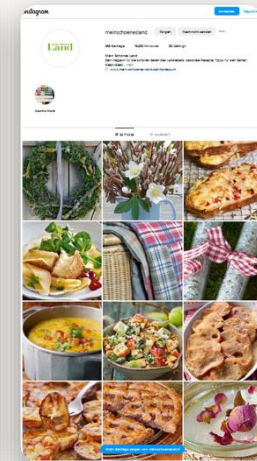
Instagram

Anmelden Registrieren

meinschoenesland Folgen Nachricht senden

288 Beiträge 9.833 Follower 35 Gefolgt

Mein Schönes Land
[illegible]
www.meinschoenesland.de

Beiträge Markiert

Mehr Beiträge von meinschoenesland